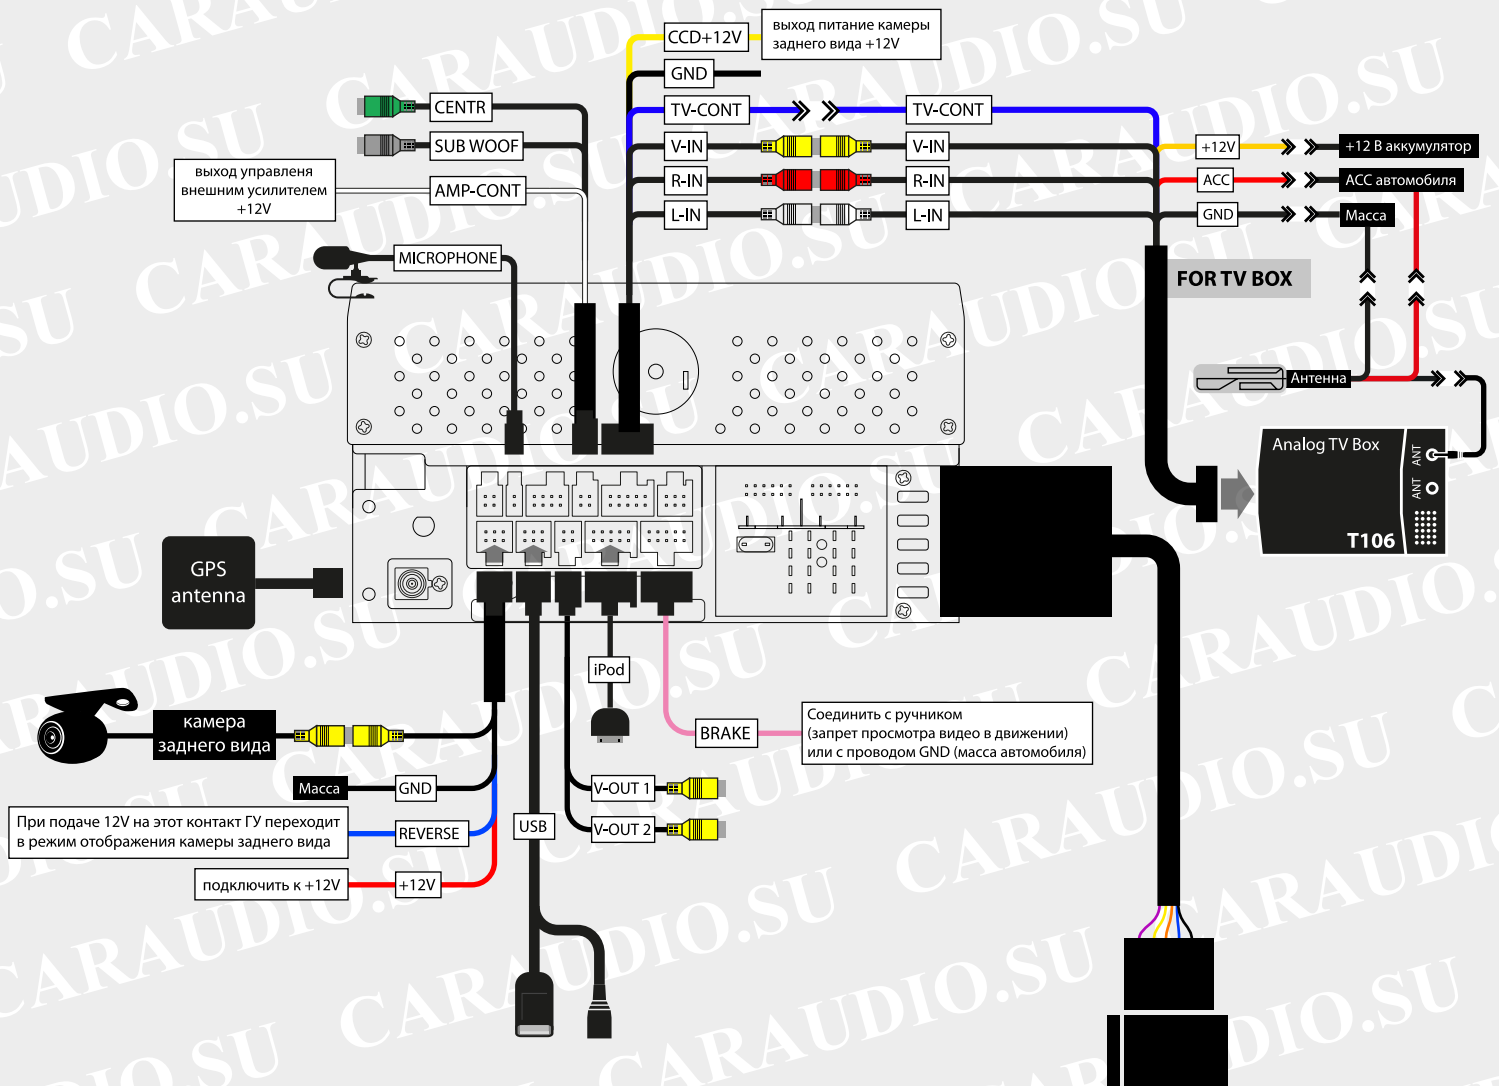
CCD+12V
выход питание камеры заднего вида +12V
GND
TV-CONT
TV-CONT
V-IN
V-IN
R-IN
R-IN
L-IN
L-IN
CENTR
SUB WOOF
выход управления внешним усилителем +12V
AMP-CONT
MICROPHONE
+12V
+12 В аккумулятор
ACC
ACC автомобиля
GND
Масса
FOR TV BOX
Антенна
Analog TV Box
ANT
ANT
T106
GPS antenna
iPod
камера заднего вида
BRAKE
Соединить с ручником (запрет просмотра видео в движении) или с проводом GND (масса автомобиля)
Масса
GND
При подаче 12V на этот контакт ГУ переходит в режим отображения камеры заднего вида
REVERSE
USB
V-OUT 1
V-OUT 2
подключить к +12V
+12V
CARAUDIO.SU